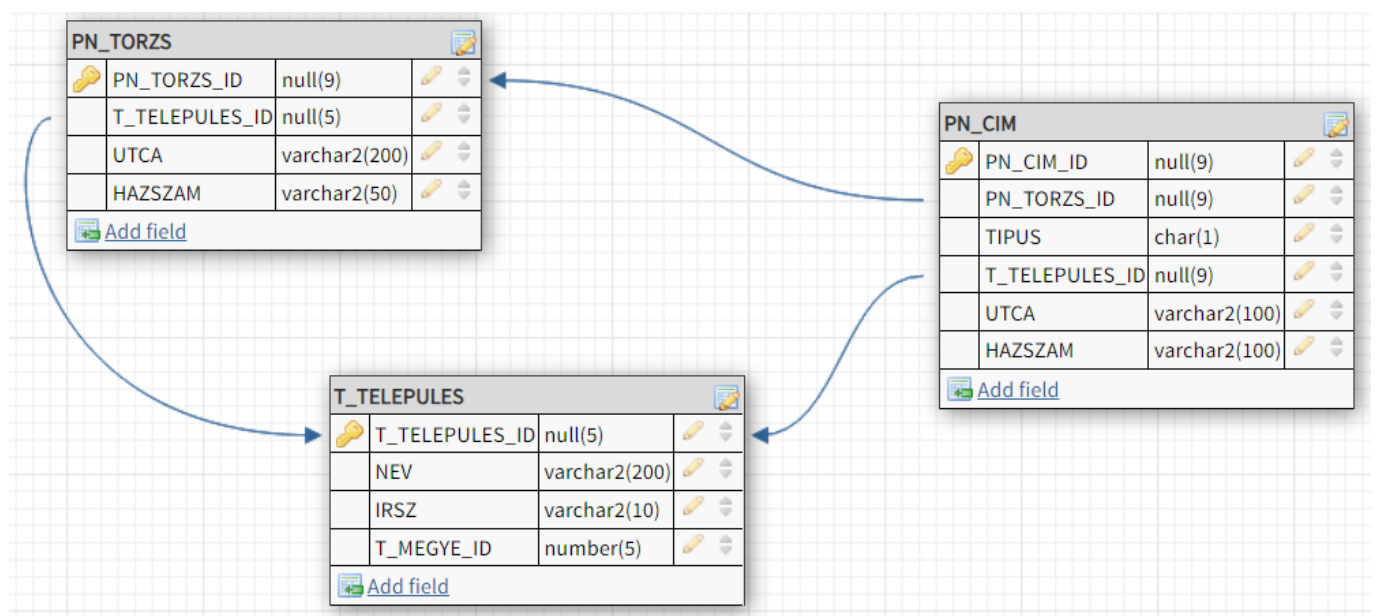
PN_TORZS

| PN_TORZS_ID | null(9) |
|---|---|
| T_TELEPULES_ID | null(5) |
| UTCA | varchar2(200) |
| HAZSZAM | varchar2(50) |

Add field

PN_CIM

| PN_CIM_ID | null(9) |
|---|---|
| PN_TORZS_ID | null(9) |
| TIPUS | char(1) |
| T_TELEPULES_ID | null(9) |
| UTCA | varchar2(100) |
| HAZSZAM | varchar2(100) |

Add field

T_TELEPULES

| T_TELEPULES_ID | null(5) |
|---|---|
| NEV | varchar2(200) |
| IRSZ | varchar2(10) |
| T_MEGYE_ID | number(5) |

Add field